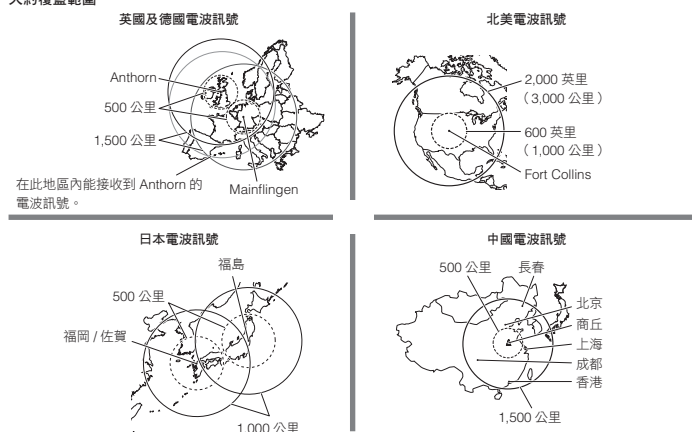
大約覆蓋範圍

英國及德國電波訊號

Anthorn

500 公里

1,500 公里

在此地區內能接收到 Anthorn 的電波訊號。

Mainflingen

北美電波訊號

2,000 英里
（3,000 公里）

600 英里
（1,000 公里）

Fort Collins

日本電波訊號

福島

500 公里

福岡 / 佐賀

1,000 公里

中國電波訊號

500 公里

長春

北京

商丘

上海

成都

香港

1,500 公里